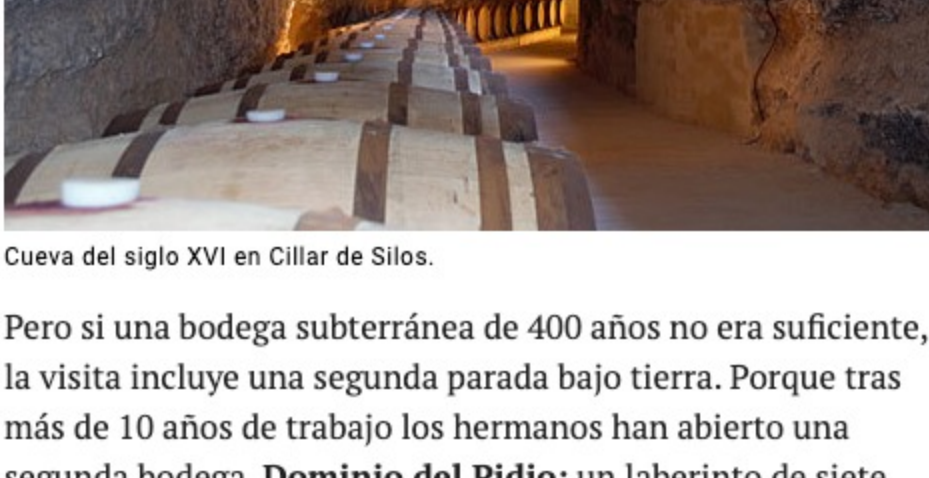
Cueva del siglo XVI en Cillar de Silos.

Pero si una bodega subterránea de 400 años no era suficiente, la visita incluye una segunda parada bajo tierra. Porque tras más de 10 años de trabajo los hermanos han abierto una segunda bodega, **Dominio del Pidio**: un laberinto de siete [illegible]